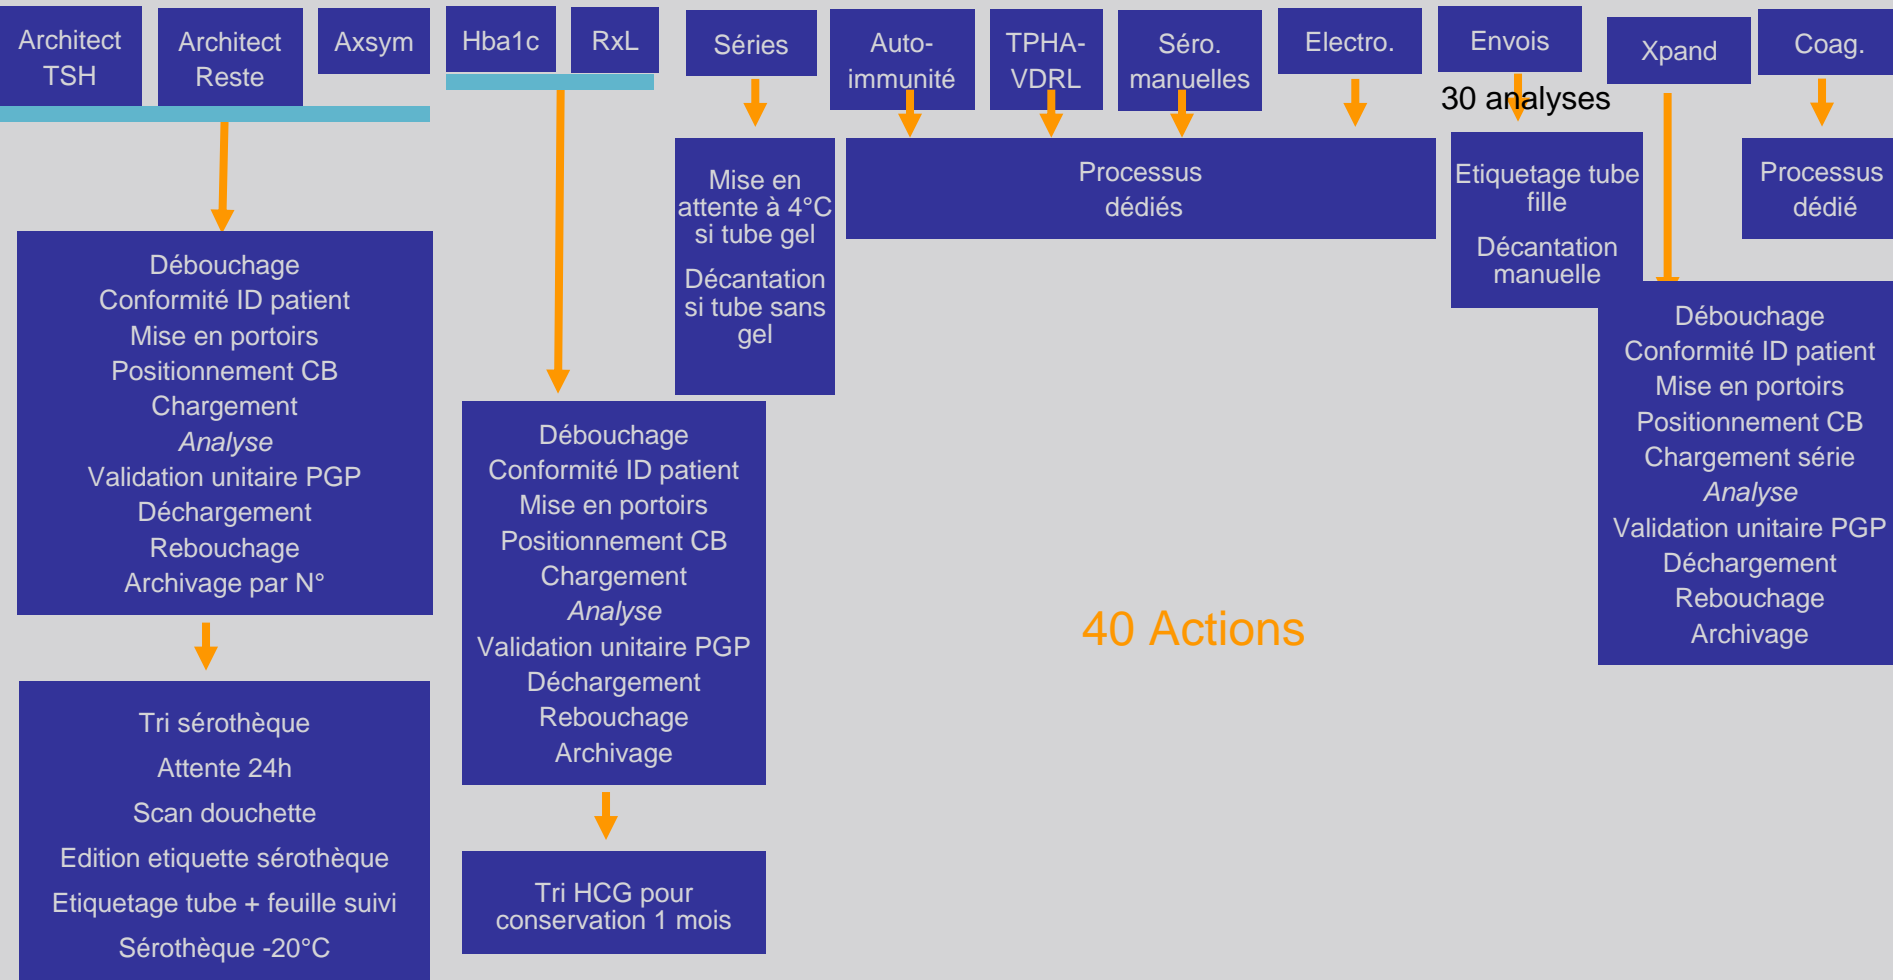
Architect TSH

Architect Reste

Axsym

Hba1c

RxL

Séries

Auto-immunité

TPHA-VDRL

Séro. manuelles

Electro.

Envois

Xpand

Coag.

30 analyses

Débouchage
Conformité ID patient
Mise en portoirs
Positionnement CB
Chargement
*Analyse*
Validation unitaire PGP
Déchargement
Rebouchage
Archivage par N°

Tri sérothèque
Attente 24h
Scan douchette
Edition etiquette sérothèque
Etiquetage tube + feuille suivi
Sérothèque -20°C

Débouchage
Conformité ID patient
Mise en portoirs
Positionnement CB
Chargement
*Analyse*
Validation unitaire PGP
Déchargement
Rebouchage
Archivage

Tri HCG pour conservation 1 mois

Mise en attente à 4°C si tube gel

Décantation si tube sans gel

Processus dédiés

Etiquetage tube fille

Décantation manuelle

Processus dédié

Débouchage
Conformité ID patient
Mise en portoirs
Positionnement CB
Chargement série
*Analyse*
Validation unitaire PGP
Déchargement
Rebouchage
Archivage

40 Actions